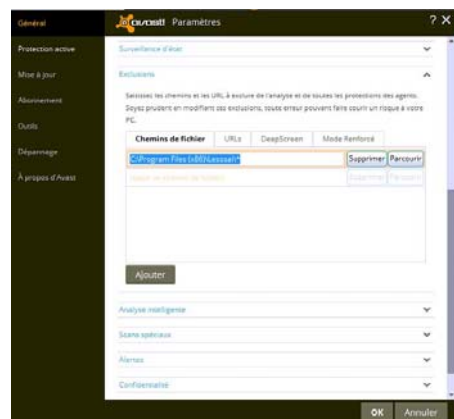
Général
Protection active
Mise à jour
Abonnement
Outils
Dépannage
À propos d'Avast

avast! Paramètres

? X

Surveillance d'état

Exclusions

Saisissez les chemins et les URL à exclure de l'analyse et de toutes les protections des agents. Soyez prudent en modifiant ces exclusions, toute erreur pouvant faire courir un risque à votre PC.

Chemins de fichier | URLs | DeepScreen | Mode Renforcé

C:\Program Files (x86)\Lessssai\* Supprimer Parcourir
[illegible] Supprimer Parcourir

Ajouter

Analyse intelligente

Scans spéciaux

Alertes

Confidentialité

OK Annuler